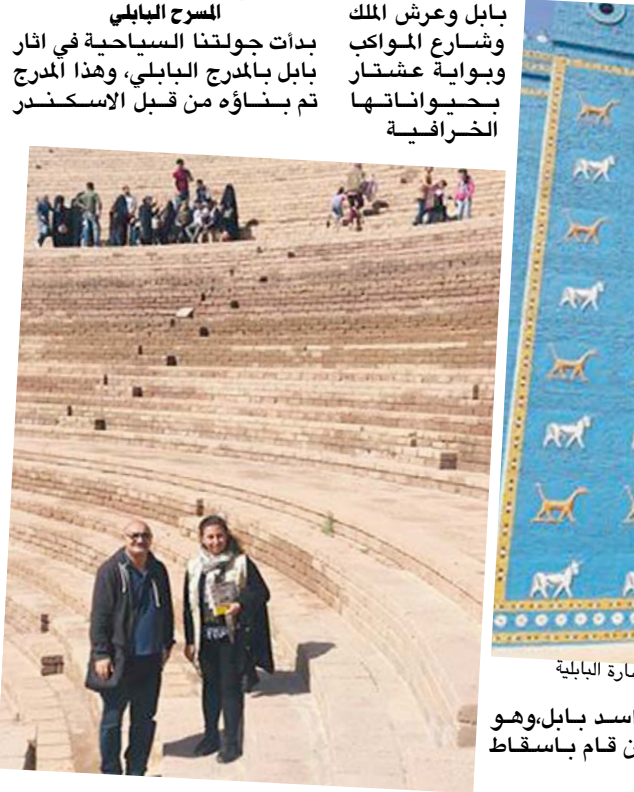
بابل وعرش الملك وشارع المواكب وبوابة عشتار بحيواناتها الخرافية

المسرح البابلي
بدأت جولتنا السياحية في اثار بابل بالمدرج البابلي، وهذا المدرج تم بناؤه من قبل الاسكندر

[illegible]ارة البابلية

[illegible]اسد بابل،وهو
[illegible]ن قام باسقاط